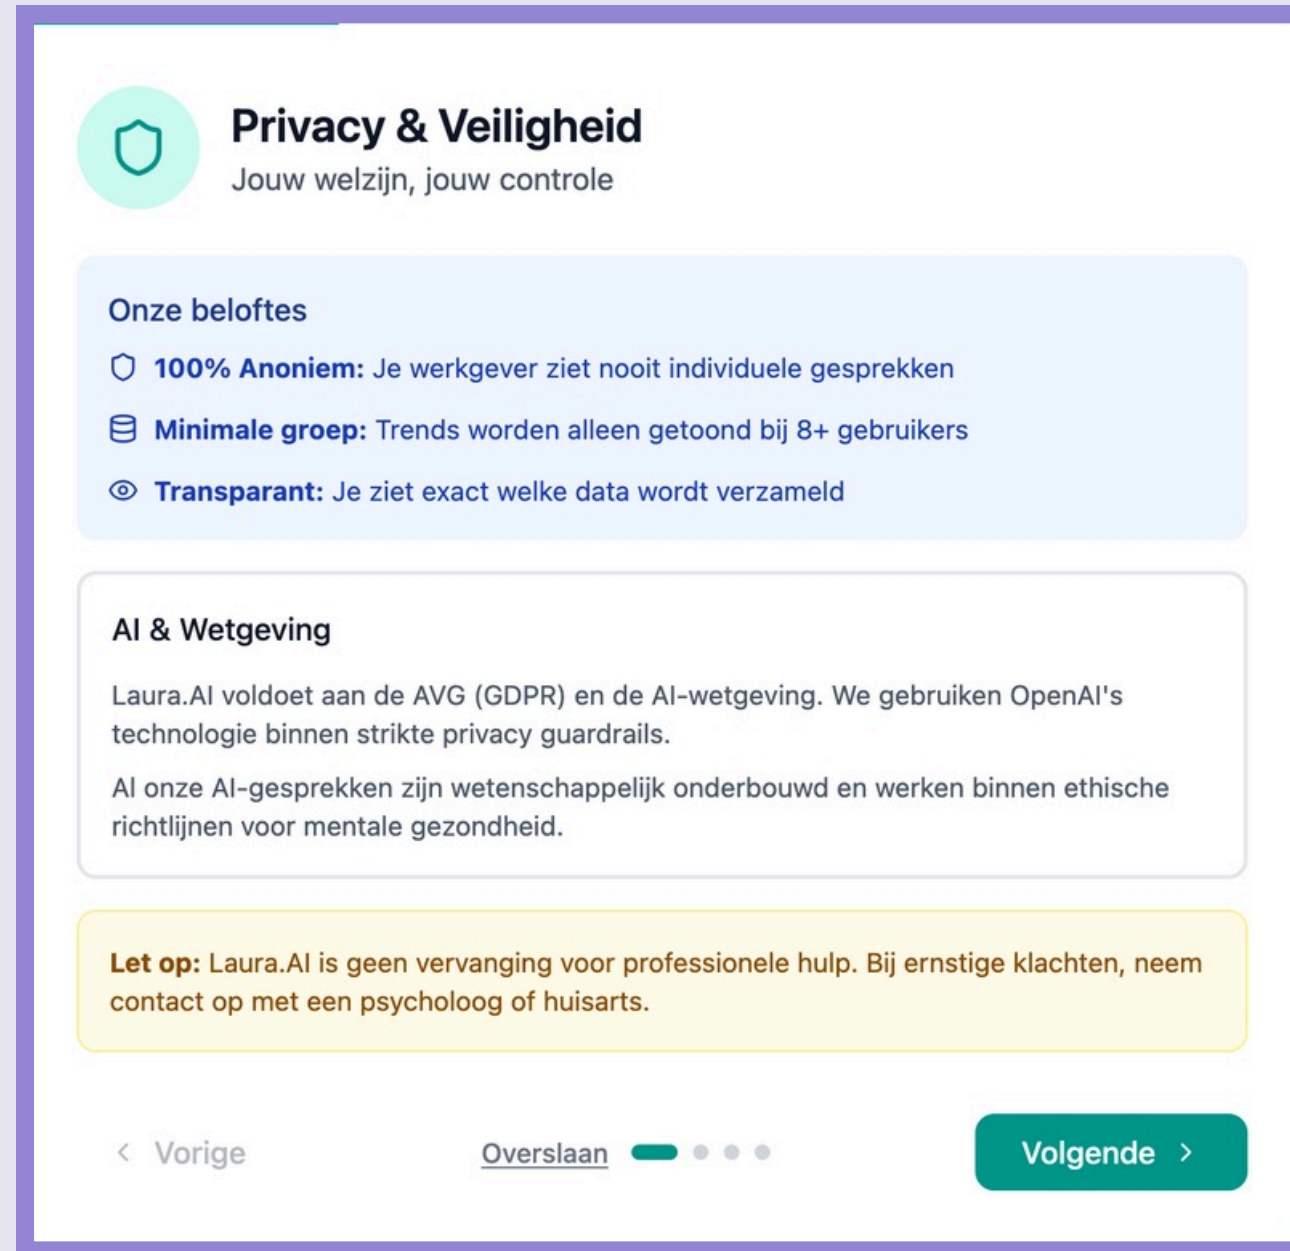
Privacy & Veiligheid

Jouw welzijn, jouw controle

Onze beloftes

**100% Anoniem:** Je werkgever ziet nooit individuele gesprekken

**Minimale groep:** Trends worden alleen getoond bij 8+ gebruikers

**Transparant:** Je ziet exact welke data wordt verzameld

AI & Wetgeving

Laura.AI voldoet aan de AVG (GDPR) en de AI-wetgeving. We gebruiken OpenAI's technologie binnen strikte privacy guardrails.

Al onze AI-gesprekken zijn wetenschappelijk onderbouwd en werken binnen ethische richtlijnen voor mentale gezondheid.

**Let op:** Laura.AI is geen vervanging voor professionele hulp. Bij ernstige klachten, neem contact op met een psycholoog of huisarts.

< Vorige

Overslaan

Volgende >